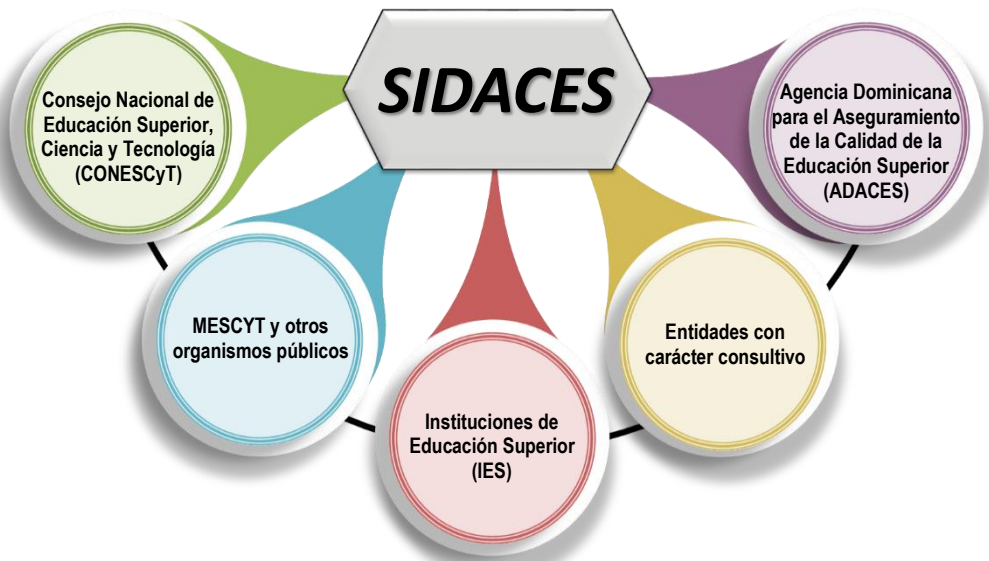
SIDACES

Consejo Nacional de Educación Superior, Ciencia y Tecnología (CONESCyT)

Agencia Dominicana para el Aseguramiento de la Calidad de la Educación Superior (ADACES)

MESCYT y otros organismos públicos

Instituciones de Educación Superior (IES)

Entidades con carácter consultivo